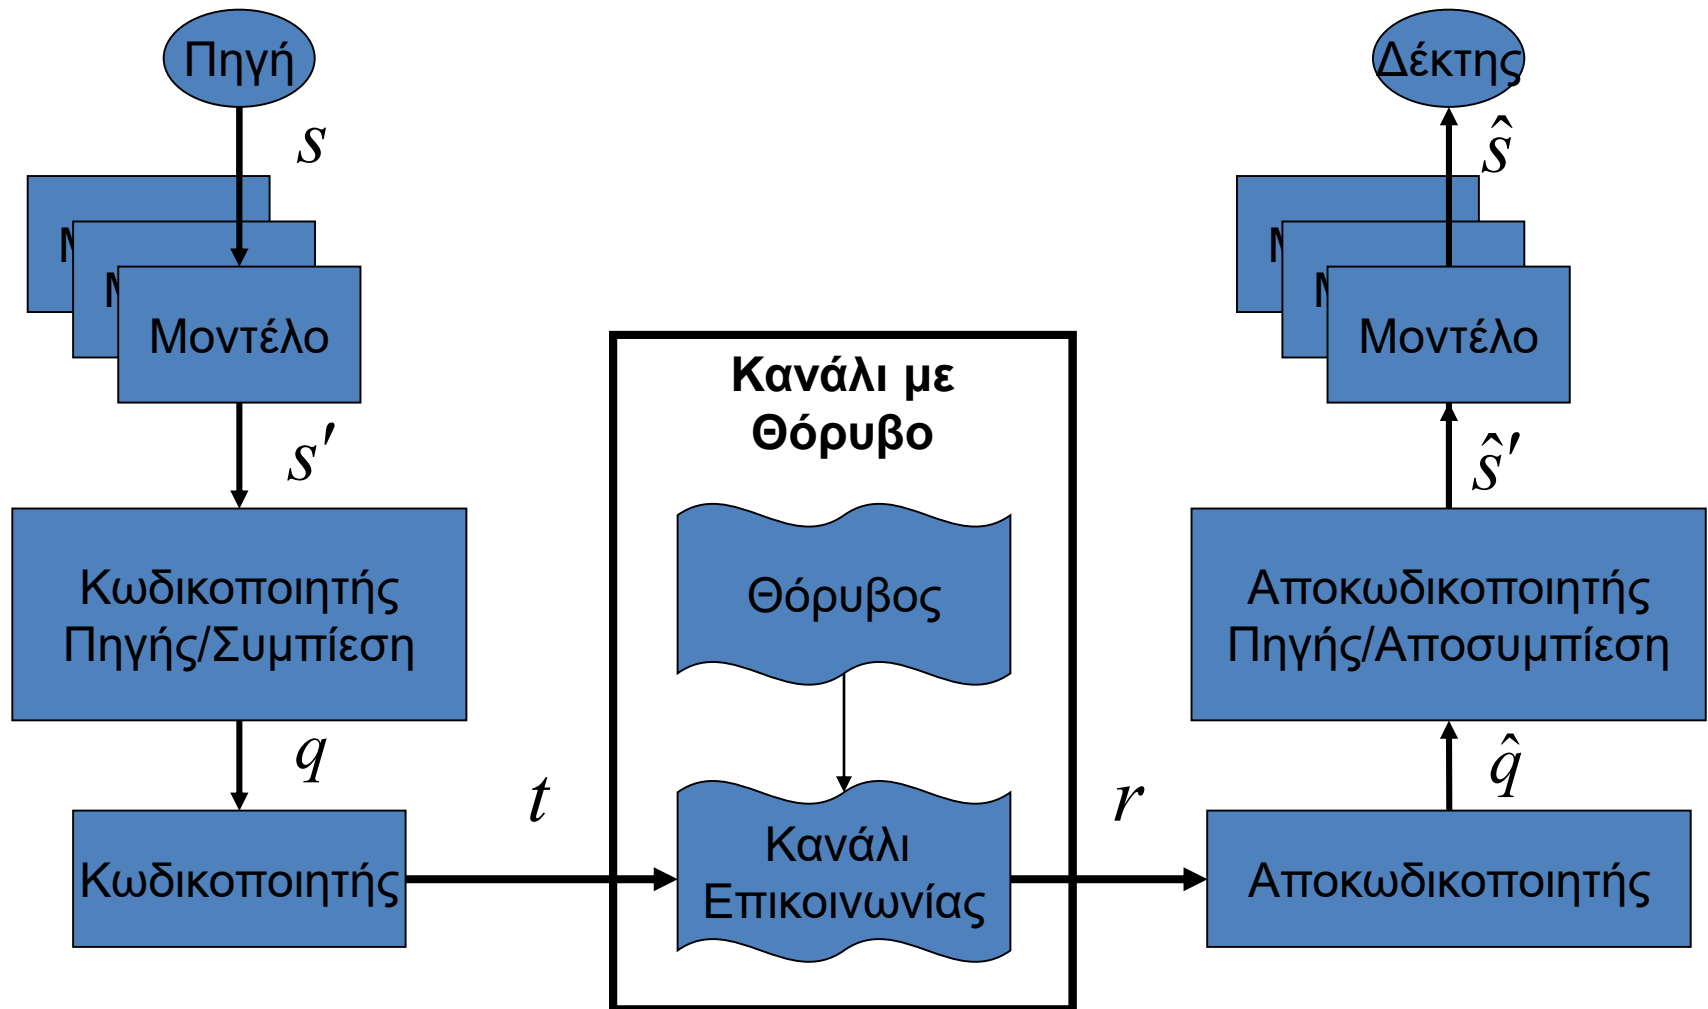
Πηγή

$s$

Μ

Μ

Μοντέλο

$s'$

Κωδικοποιητής Πηγής/Συμπίεση

$q$

Κωδικοποιητής

$t$

Κανάλι με Θόρυβο

Θόρυβος

Κανάλι Επικοινωνίας

$r$

Αποκωδικοποιητής

$\hat{q}$

Αποκωδικοποιητής Πηγής/Αποσυμπίεση

$\hat{s}'$

Μ

Μ

Μοντέλο

$\hat{s}$

Δέκτης